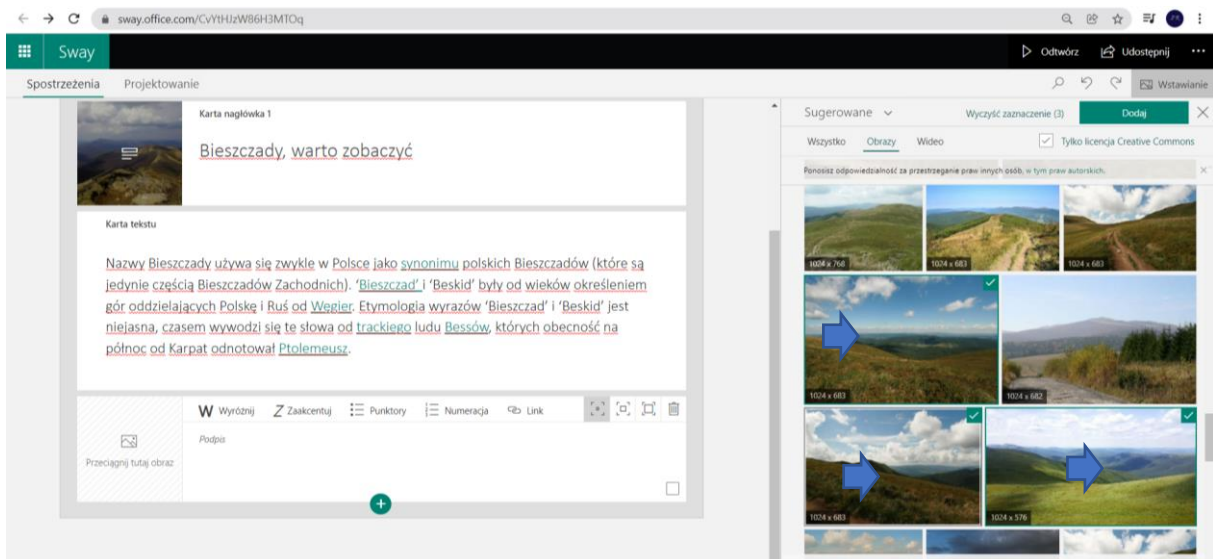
sway.office.com/CvYtHJzW86H3MTOq

Sway

Odtwórz Udostępnij ···

Spostrzeżenia Projektowanie

Wstawianie

Karta nagłówka 1

Bieszczady, warto zobaczyć

Karta tekstu

Nazwy Bieszczady używa się zwykle w Polsce jako synonimu polskich Bieszczadów (które są jedynie częścią Bieszczadów Zachodnich). 'Bieszczad' i 'Beskid' były od wieków określeniem gór oddzielających Polskę i Ruś od Węgier. Etymologia wyrazów 'Bieszczad' i 'Beskid' jest niejasna, czasem wywodzi się te słowa od trackiego ludu Bessów, których obecność na północ od Karpat odnotował Ptolemeusz.

W Wyróżnij Z Zaakcentuj Punktory Numeracja Link

Przeciągnij tutaj obraz

Podpis

Sugerowane Wyczyść zaznaczenie (3) Dodaj

Wszystko Obrazy Wideo Tylko licencja Creative Commons

Ponosisz odpowiedzialność za przestrzeganie praw innych osób, w tym praw autorskich.

1024 x 768 1024 x 683 1024 x 683

1024 x 683 1024 x 682

1024 x 683 1024 x 576